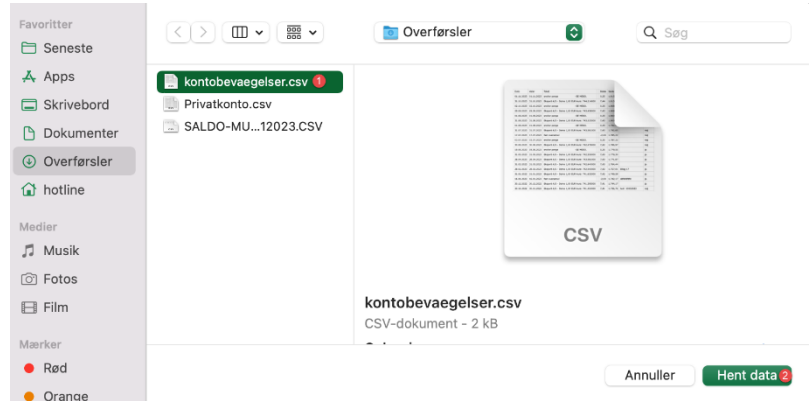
Favoritter
Seneste
Apps
Skrivebord
Dokumenter
Overførsler
hotline

Medier
Musik
Fotos
Film

Mærker
Rød
Orange

Overførsler
Søg

kontobevaegelser.csv 1
Privatkonto.csv
SALDO-MU...12023.CSV

CSV

kontobevaegelser.csv
CSV-dokument - 2 kB

Annuller
Hent data 2